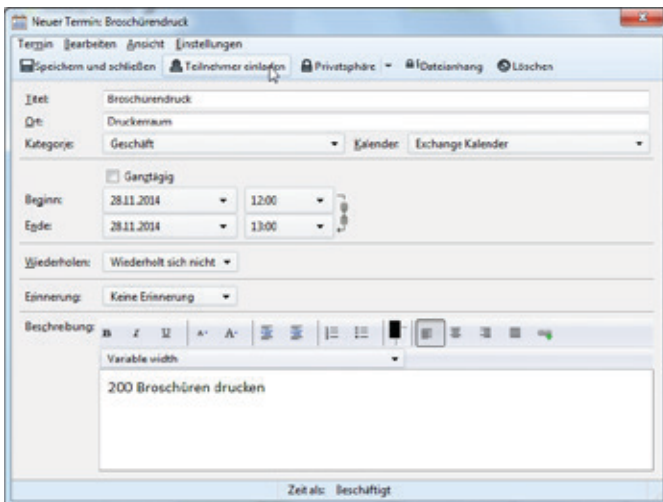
Neuer Termin: Broschürendruck

Termin Bearbeiten Ansicht Einstellungen

Speichern und schließen Teilnehmer einladen Privatsphäre Dateianhang Löschen

Titel: Broschürendruck

Ort: Druckerraum

Kategorie: Geschäft

Kalender: Exchange Kalender

Ganztägig

Beginn: 28.11.2014 12:00

Ende: 28.11.2014 13:00

Wiederholen: Wiederholt sich nicht

Erinnerung: Keine Erinnerung

Beschreibung: B I U

Variable width

200 Broschüren drucken

Zeit als: Beschäftigt